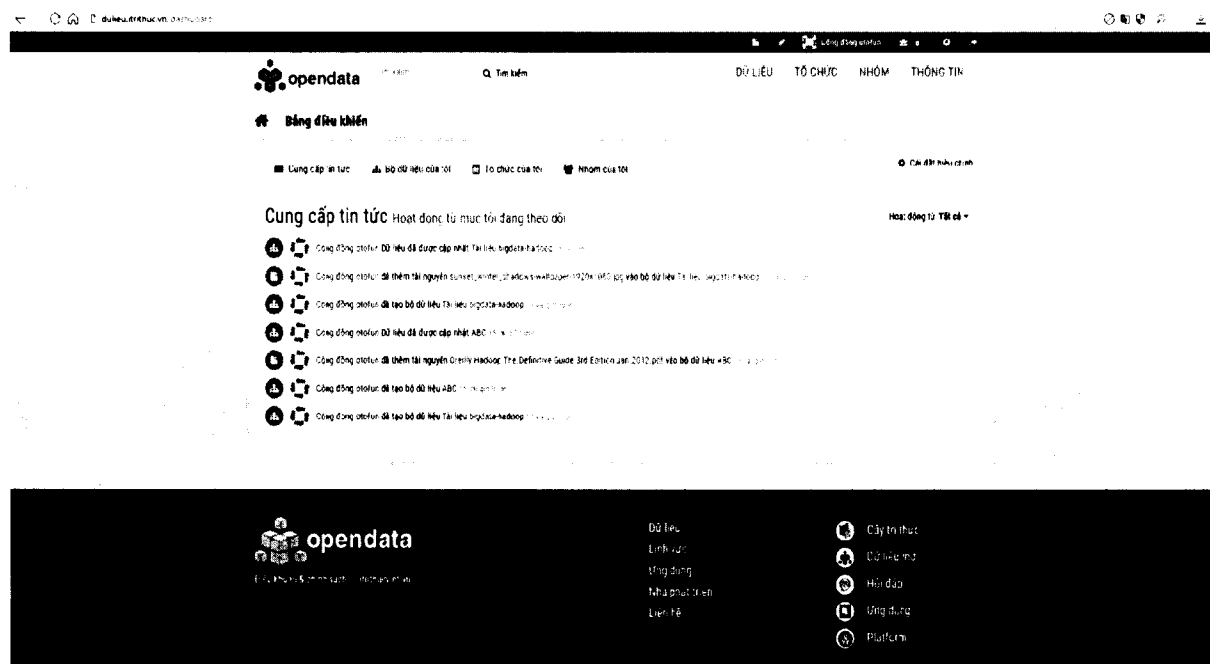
dulieu.trithuc.vn/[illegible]

Cộng đồng otofun

opendata

Q Tìm kiếm

DỮ LIỆU TỔ CHỨC NHÓM THÔNG TIN

Bảng điều khiển

Cung cấp tin tức Bộ dữ liệu của tôi Tổ chức của tôi Nhóm của tôi

Cài đặt hiệu chỉnh

Cung cấp tin tức Hoạt động từ mục tôi đang theo dõi

Hoạt động từ: Tất cả

Cộng đồng otofun Dữ liệu đã được cập nhật Tài liệu bigdata-hadoop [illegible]

Cộng đồng otofun đã thêm tài nguyên sunset_winter_shadows-wallpaper-1920x1080.jpg vào bộ dữ liệu Tài liệu bigdata-hadoop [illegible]

Cộng đồng otofun đã tạo bộ dữ liệu Tài liệu bigdata-hadoop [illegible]

Cộng đồng otofun Dữ liệu đã được cập nhật ABC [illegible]

Cộng đồng otofun đã thêm tài nguyên Oreilly Hadoop The Definitive Guide 3rd Edition Jan 2012.pdf vào bộ dữ liệu ABC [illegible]

Cộng đồng otofun đã tạo bộ dữ liệu ABC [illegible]

Cộng đồng otofun đã tạo bộ dữ liệu Tài liệu bigdata-hadoop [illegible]

opendata

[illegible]

Dữ liệu
Lĩnh vực
Ứng dụng
Nhà phát triển
Liên hệ

Cây tri thức
Dữ liệu mở
Hỏi đáp
Ứng dụng
Platform